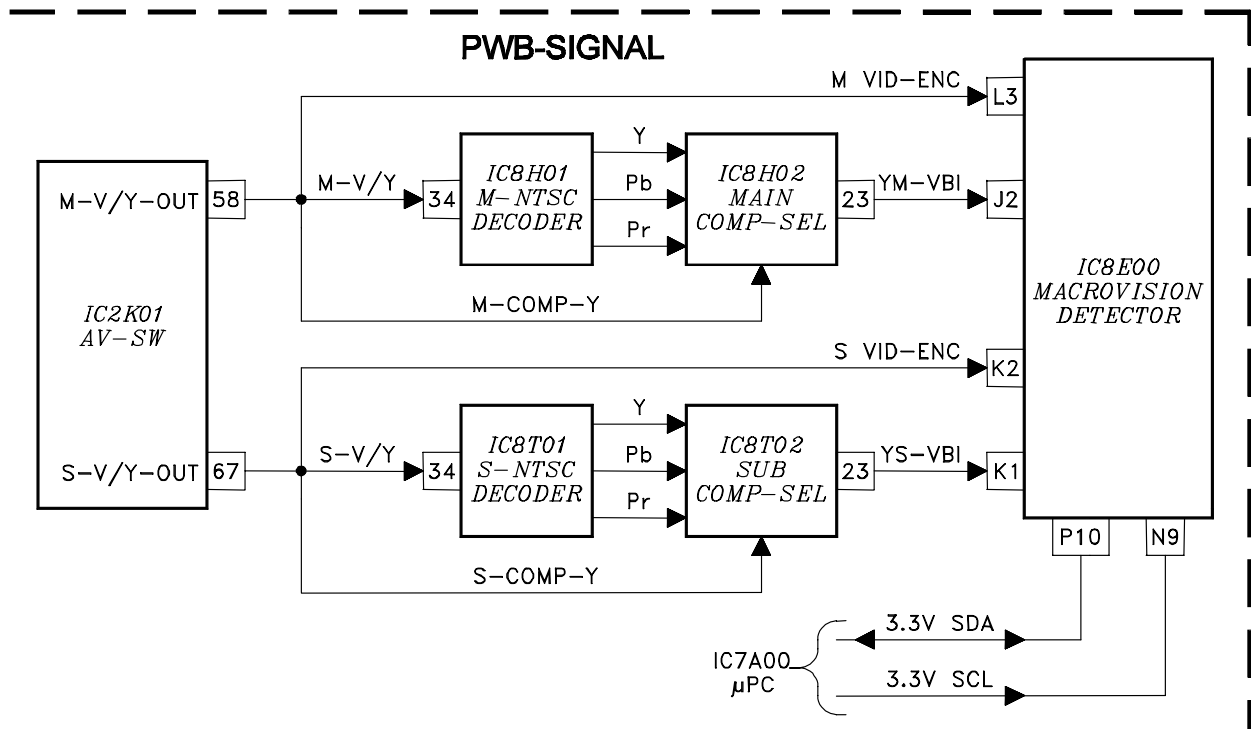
PWB-SIGNAL

M VID-ENC

L3

IC2K01
AV-SW

M-V/Y-OUT

58

M-V/Y

34

IC8H01
M-NTSC
DECODER

Y

Pb

Pr

IC8H02
MAIN
COMP-SEL

23

YM-VBI

J2

M-COMP-Y

IC8E00
MACROVISION
DETECTOR

S VID-ENC

K2

S-V/Y-OUT

67

S-V/Y

34

IC8T01
S-NTSC
DECODER

Y

Pb

Pr

IC8T02
SUB
COMP-SEL

23

YS-VBI

K1

S-COMP-Y

P10

N9

IC7A00
μPC

3.3V SDA

3.3V SCL